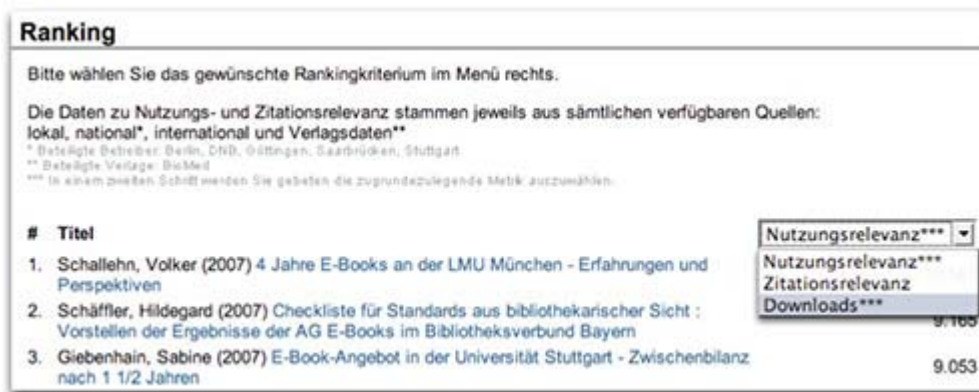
Ranking

Bitte wählen Sie das gewünschte Rankingkriterium im Menü rechts.

Die Daten zu Nutzungs- und Zitationsrelevanz stammen jeweils aus sämtlichen verfügbaren Quellen: lokal, national*, international und Verlagsdaten**
* Beteiligte Betreiber: Berlin, DNB, Göttingen, Saarbrücken, Stuttgart
** Beteiligte Verlage: BioMed
*** In einem zweiten Schritt werden Sie gebeten die zugrundezulegende Metrik auszuwählen.

# Titel

Nutzungsrelevanz***
Nutzungsrelevanz***
Zitationsrelevanz
Downloads***

1. Schallehn, Volker (2007) 4 Jahre E-Books an der LMU München - Erfahrungen und Perspektiven
2. Schäffler, Hildegard (2007) Checkliste für Standards aus bibliothekarischer Sicht : Vorstellen der Ergebnisse der AG E-Books im Bibliotheksverbund Bayern 9.165
3. Giebenhain, Sabine (2007) E-Book-Angebot in der Universität Stuttgart - Zwischenbilanz nach 1 1/2 Jahren 9.053